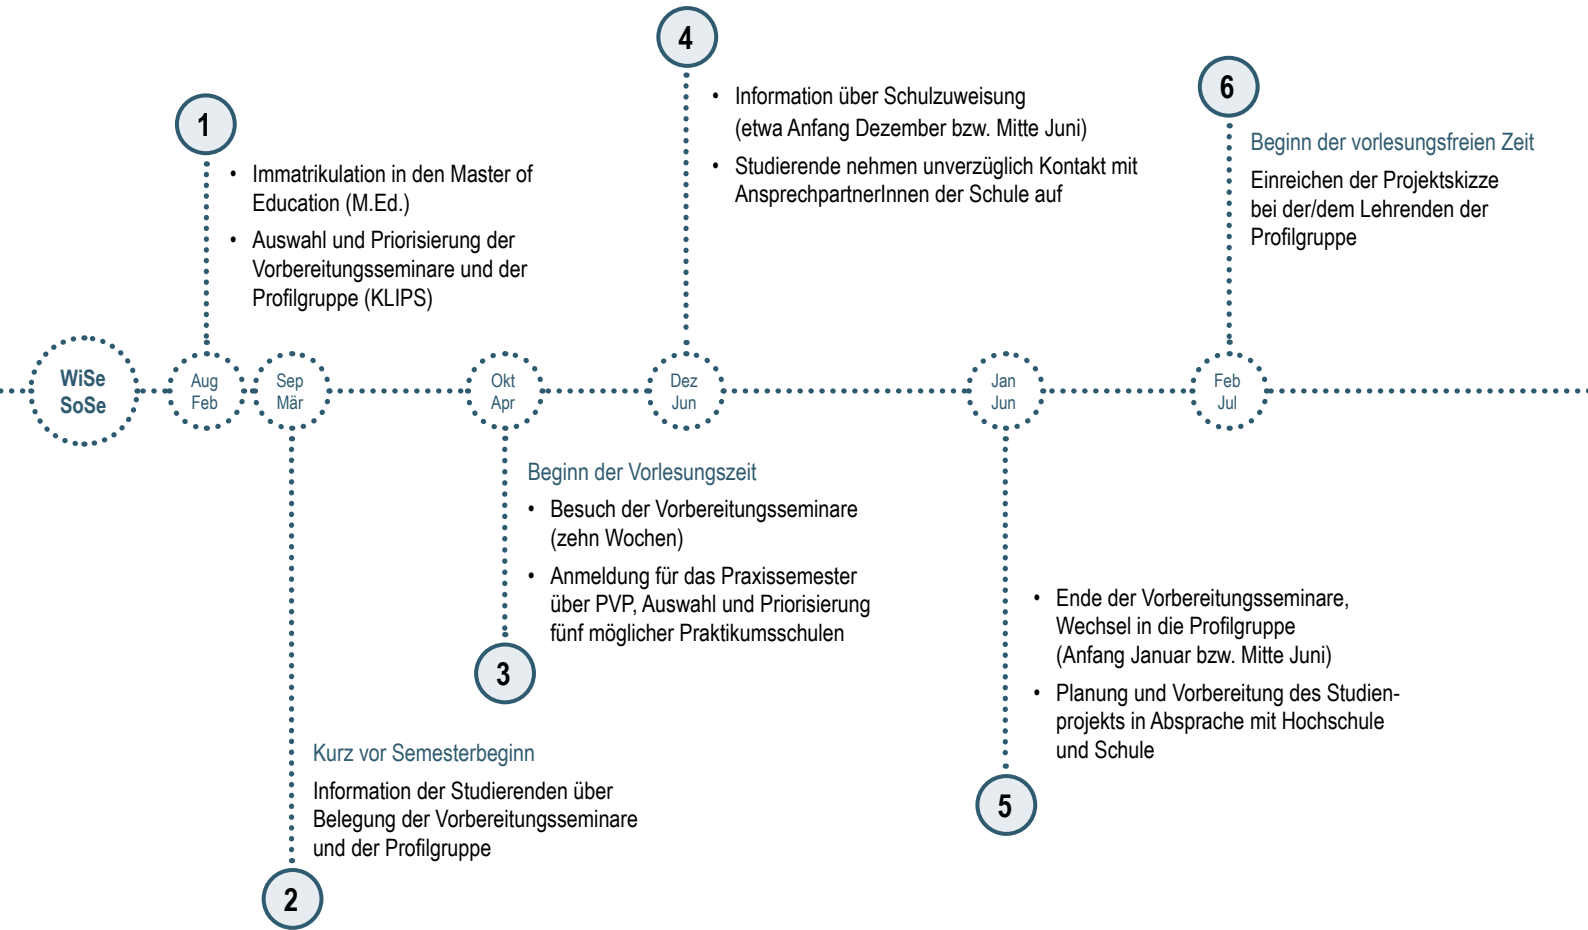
4

- Information über Schulzuweisung (etwa Anfang Dezember bzw. Mitte Juni)
- Studierende nehmen unverzüglich Kontakt mit AnsprechpartnerInnen der Schule auf

6

Beginn der vorlesungsfreien Zeit

Einreichen der Projektskizze bei der/dem Lehrenden der Profilgruppe

1

- Immatrikulation in den Master of Education (M.Ed.)
- Auswahl und Priorisierung der Vorbereitungsseminare und der Profilgruppe (KLIPS)

WiSe SoSe

Aug Feb

Sep Mär

Okt Apr

Dez Jun

Jan Jun

Feb Jul

Beginn der Vorlesungszeit

- Besuch der Vorbereitungsseminare (zehn Wochen)
- Anmeldung für das Praxissemester über PVP, Auswahl und Priorisierung fünf möglicher Praktikumsschulen

3

- Ende der Vorbereitungsseminare, Wechsel in die Profilgruppe (Anfang Januar bzw. Mitte Juni)
- Planung und Vorbereitung des Studienprojekts in Absprache mit Hochschule und Schule

5

Kurz vor Semesterbeginn

Information der Studierenden über Belegung der Vorbereitungsseminare und der Profilgruppe

2